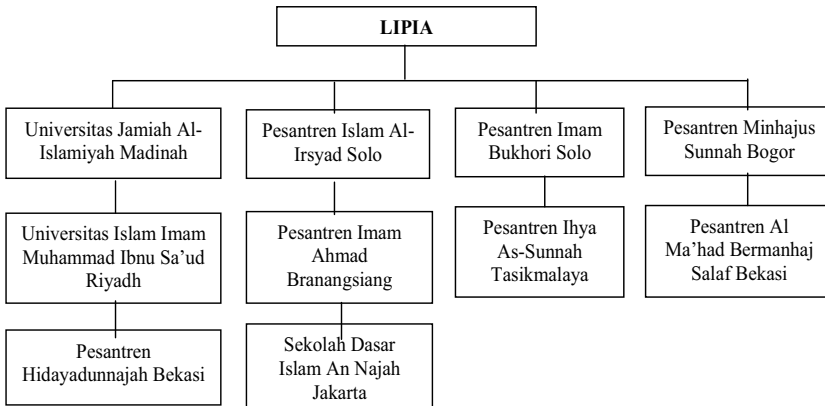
LIPIA

Universitas Jamiah Al-Islamiyah Madinah

Universitas Islam Imam Muhammad Ibnu Sa'ud Riyadh

Pesantren Hidayadunnajah Bekasi

Pesantren Islam Al-Irsyad Solo

Pesantren Imam Ahmad Branangsiang

Sekolah Dasar Islam An Najah Jakarta

Pesantren Imam Bukhori Solo

Pesantren Ihya As-Sunnah Tasikmalaya

Pesantren Minhajus Sunnah Bogor

Pesantren Al Ma'had Bermanhaj Salaf Bekasi